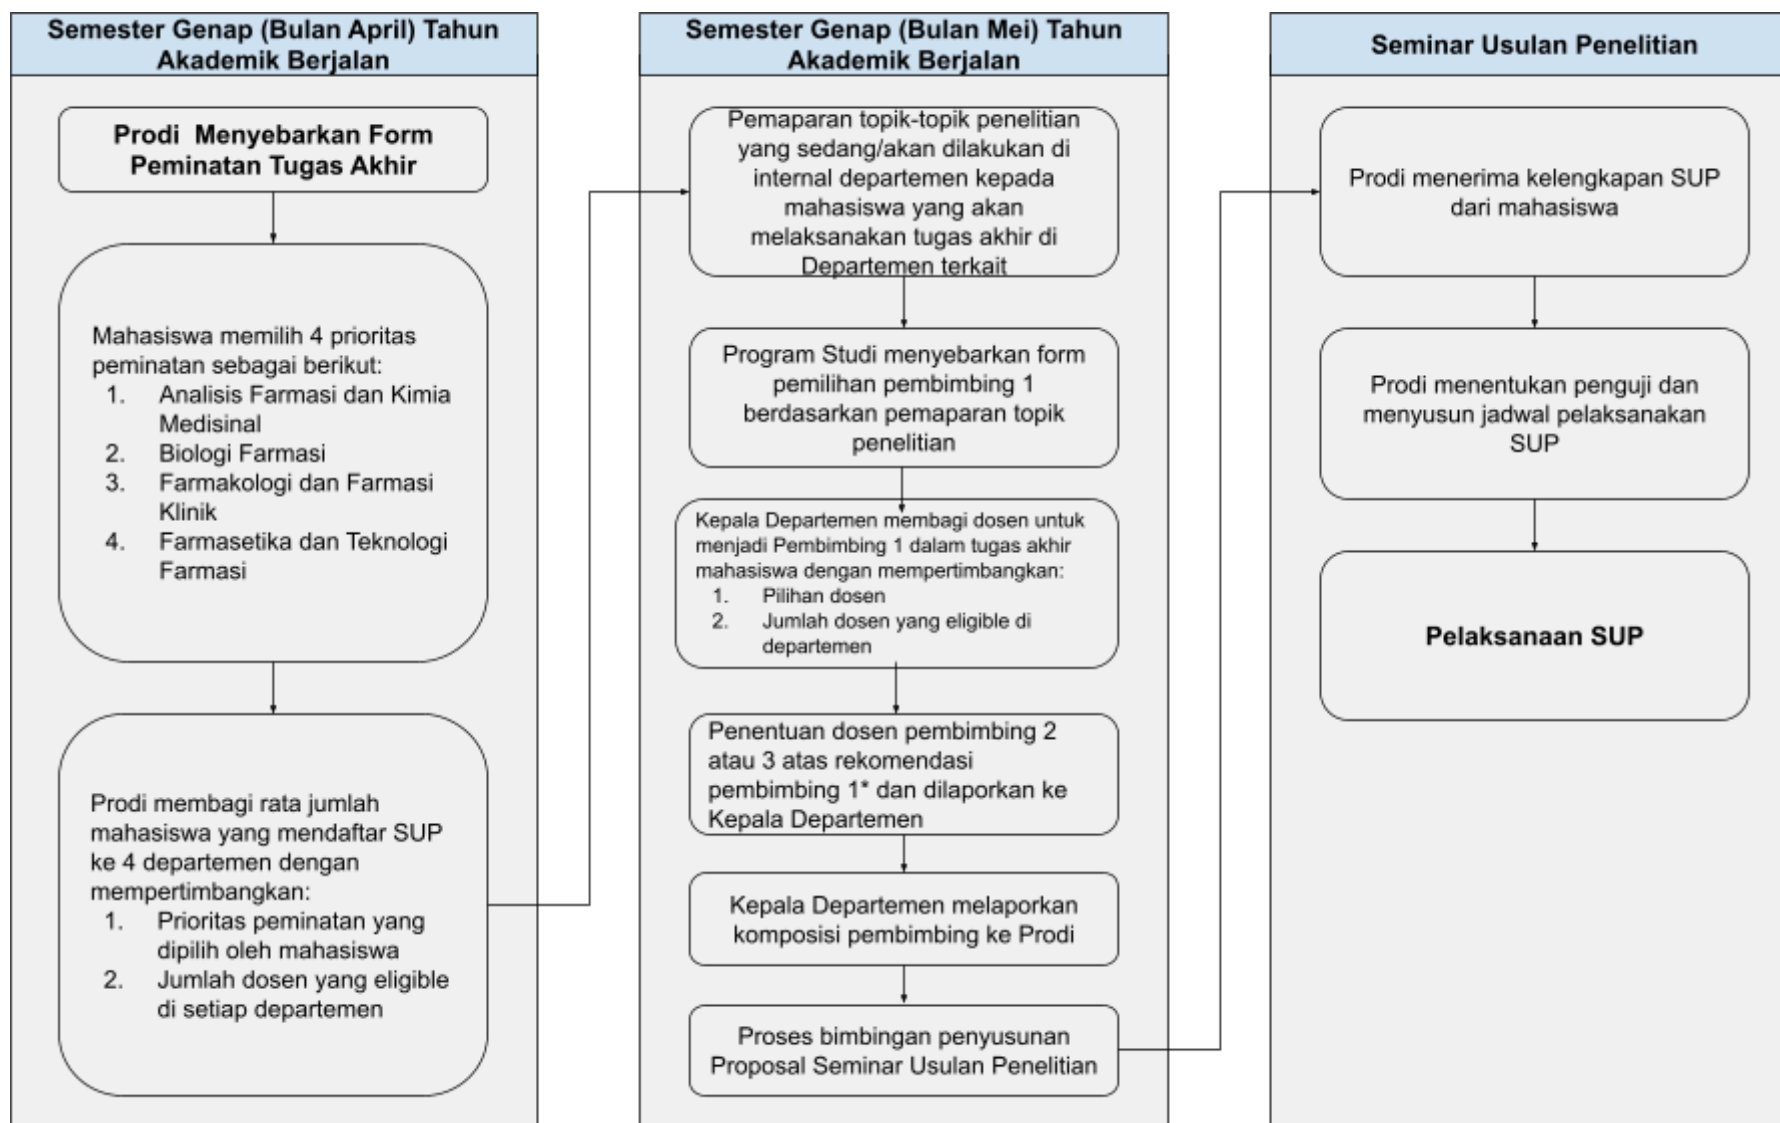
Semester Genap (Bulan April) Tahun Akademik Berjalan

Prodi Menyebarkan Form Peminatan Tugas Akhir

Mahasiswa memilih 4 prioritas peminatan sebagai berikut:
1. Analisis Farmasi dan Kimia Medisinal
2. Biologi Farmasi
3. Farmakologi dan Farmasi Klinik
4. Farmasetika dan Teknologi Farmasi

Prodi membagi rata jumlah mahasiswa yang mendaftar SUP ke 4 departemen dengan mempertimbangkan:
1. Prioritas peminatan yang dipilih oleh mahasiswa
2. Jumlah dosen yang eligible di setiap departemen

Semester Genap (Bulan Mei) Tahun Akademik Berjalan

Pemaparan topik-topik penelitian yang sedang/akan dilakukan di internal departemen kepada mahasiswa yang akan melaksanakan tugas akhir di Departemen terkait

Program Studi menyebarkan form pemilihan pembimbing 1 berdasarkan pemaparan topik penelitian

Kepala Departemen membagi dosen untuk menjadi Pembimbing 1 dalam tugas akhir mahasiswa dengan mempertimbangkan:
1. Pilihan dosen
2. Jumlah dosen yang eligible di departemen

Penentuan dosen pembimbing 2 atau 3 atas rekomendasi pembimbing 1* dan dilaporkan ke Kepala Departemen

Kepala Departemen melaporkan komposisi pembimbing ke Prodi

Proses bimbingan penyusunan Proposal Seminar Usulan Penelitian

Seminar Usulan Penelitian

Prodi menerima kelengkapan SUP dari mahasiswa

Prodi menentukan penguji dan menyusun jadwal pelaksanakan SUP

Pelaksanaan SUP